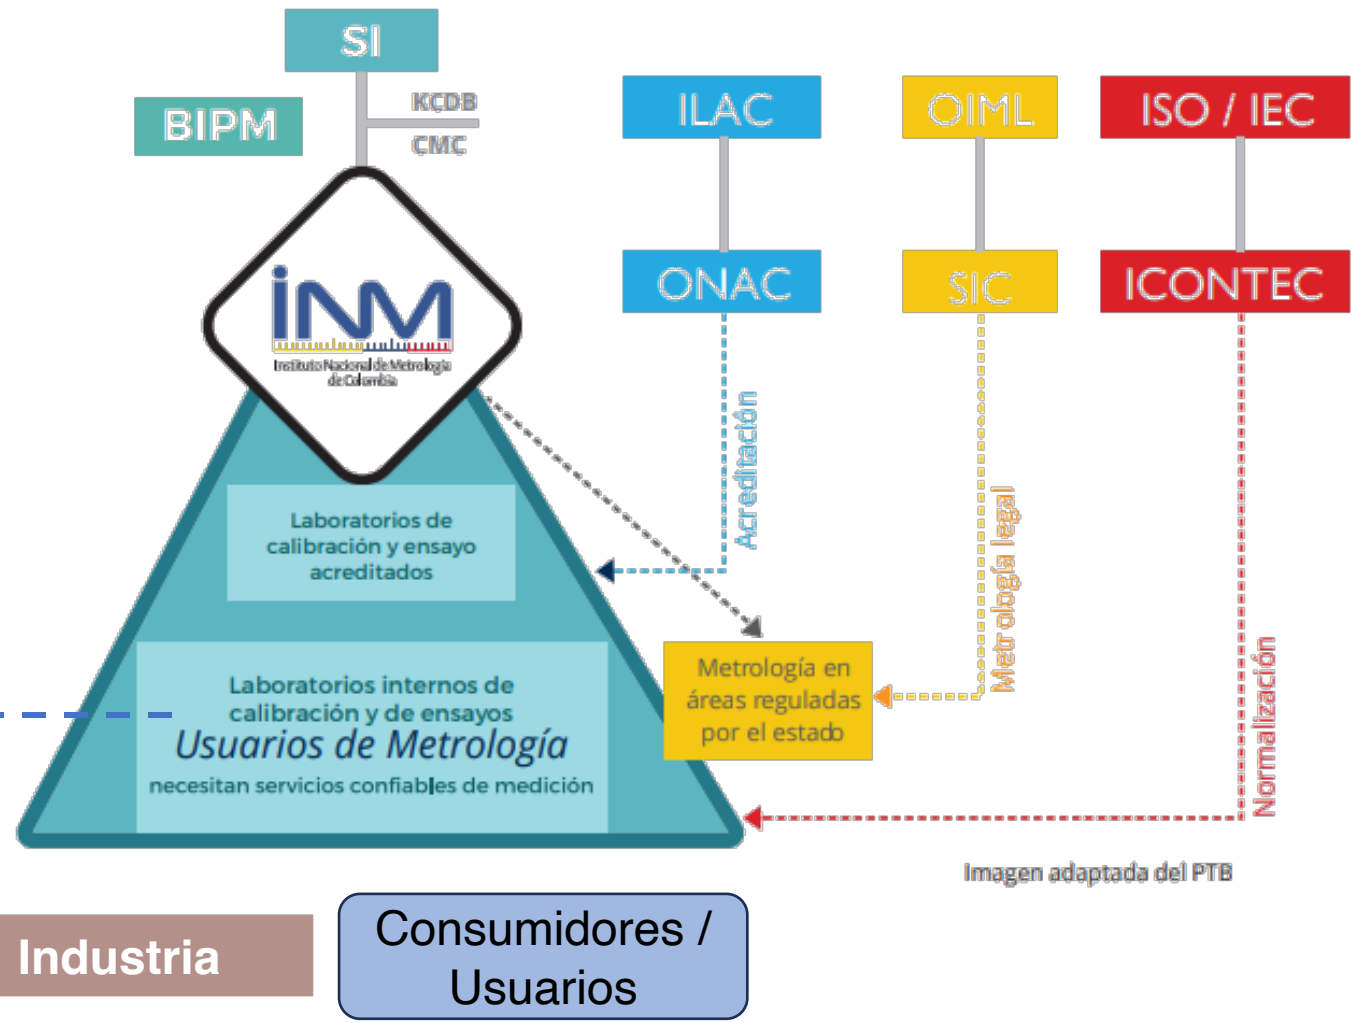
SI

BIPM

KCDB

CMC

iNM
Instituto Nacional de Metrología de Colombia

ILAC

OIML

ISO / IEC

ONAC

SIC

ICONTEC

Acreditación

Metrología legal

Normalización

Laboratorios de calibración y ensayo acreditados

Laboratorios internos de calibración y de ensayos

Usuarios de Metrología

necesitan servicios confiables de medición

Metrología en áreas reguladas por el estado

Imagen adaptada del PTB

Industria

Consumidores / Usuarios